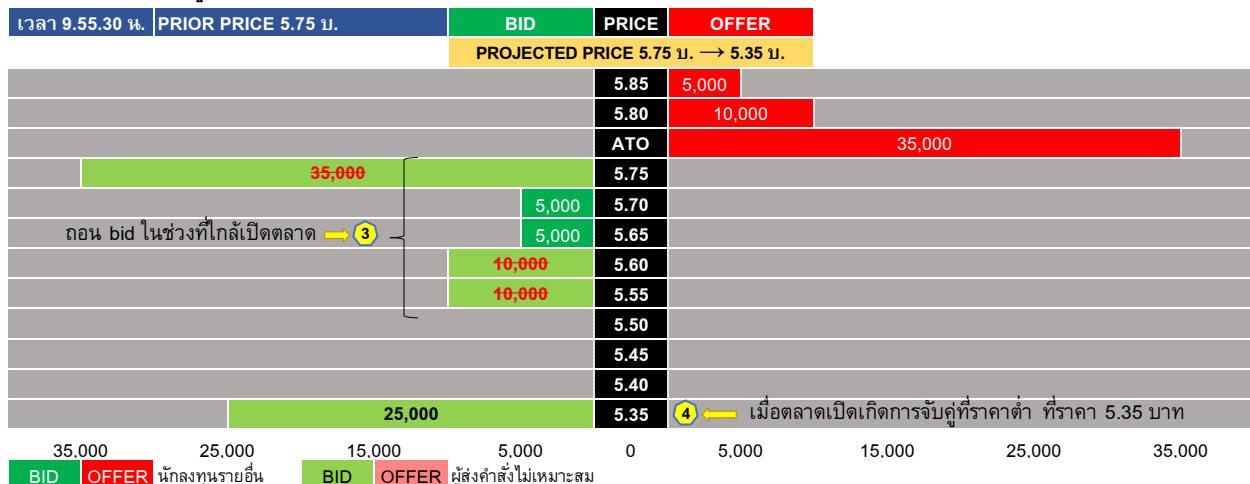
| เวลา 9.55.30 น. | PRIOR PRICE 5.75 บ. | BID | PRICE | OFFER |
|---|---|---|---|---|
| | | PROJECTED PRICE 5.75 บ. ⟶ 5.35 บ. | | |
| | | | 5.85 | 5,000 |
| | | | 5.80 | 10,000 |
| | | | ATO | 35,000 |
| | | ~~35,000~~ | 5.75 | |
| | | 5,000 | 5.70 | |
| | | 5,000 | 5.65 | |
| | | ~~10,000~~ | 5.60 | |
| | | ~~10,000~~ | 5.55 | |
| | | | 5.50 | |
| | | | 5.45 | |
| | | | 5.40 | |
| | | 25,000 | 5.35 | |

ถอน bid ในช่วงที่ใกล้เปิดตลาด 3

4 เมื่อตลาดเปิดเกิดการจับคู่ที่ราคาต่ำ ที่ราคา 5.35 บาท

35,000 25,000 15,000 5,000 0 5,000 15,000 25,000 35,000

BID OFFER นักลงทุนรายอื่น BID OFFER ผู้ส่งคำสั่งไม่เหมาะสม